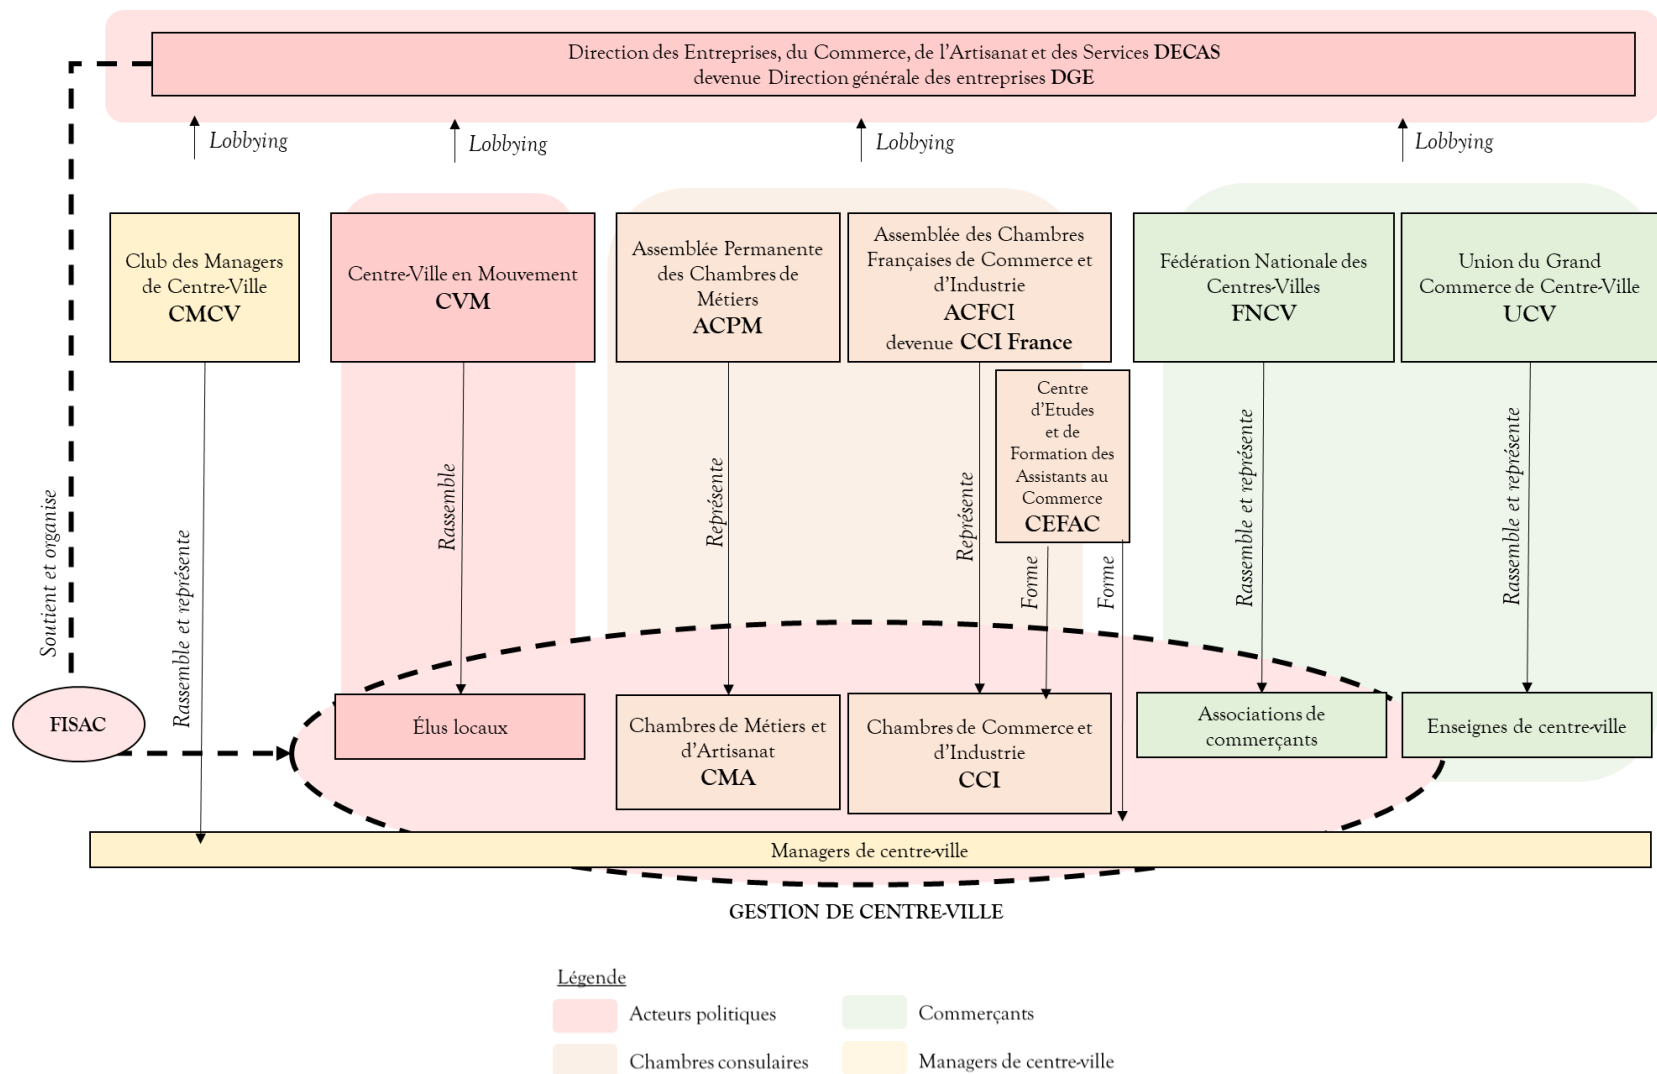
Direction des Entreprises, du Commerce, de l'Artisanat et des Services DECAS
devenue Direction générale des entreprises DGE

Lobbying
Lobbying
Lobbying
Lobbying

Club des Managers de Centre-Ville
CMCV

Centre-Ville en Mouvement
CVM

Assemblée Permanente des Chambres de Métiers
ACPM

Assemblée des Chambres Françaises de Commerce et d'Industrie
ACFCI
devenue CCI France

Fédération Nationale des Centres-Villes
FNCV

Union du Grand Commerce de Centre-Ville
UCV

Centre d'Etudes et de Formation des Assistants au Commerce
CEFAC

Soutient et organise
Rassemble et représente
Rassemble
Représente
Représente
Forme
Forme
Rassemble et représente
Rassemble et représente

FISAC

Élus locaux

Chambres de Métiers et d'Artisanat
CMA

Chambres de Commerce et d'Industrie
CCI

Associations de commerçants

Enseignes de centre-ville

Managers de centre-ville

GESTION DE CENTRE-VILLE

Légende
Acteurs politiques
Commerçants
Chambres consulaires
Managers de centre-ville